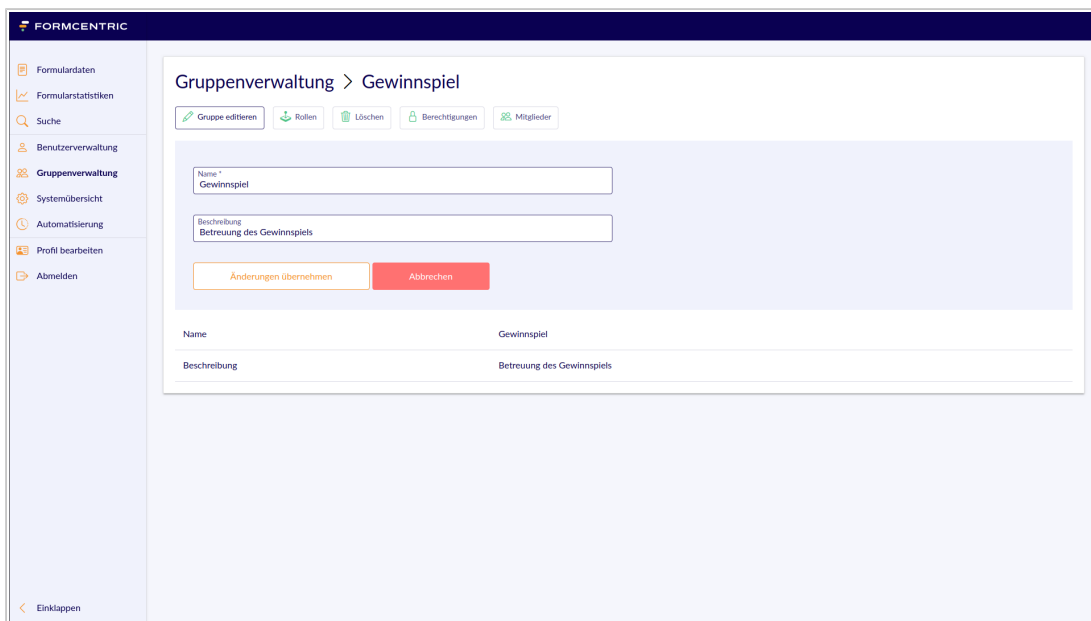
FORMCENTRIC

Formulardaten
Formularstatistiken
Suche
Benutzerverwaltung
Gruppenverwaltung
Systemübersicht
Automatisierung
Profil bearbeiten
Abmelden

Gruppenverwaltung > Gewinnspiel

Gruppe editieren
Rollen
Löschen
Berechtigungen
Mitglieder

Name *
Gewinnspiel

Beschreibung
Betreuung des Gewinnspiels

Änderungen übernehmen
Abbrechen

| Name | Gewinnspiel |
|---|---|
| Beschreibung | Betreuung des Gewinnspiels |

Einklappen